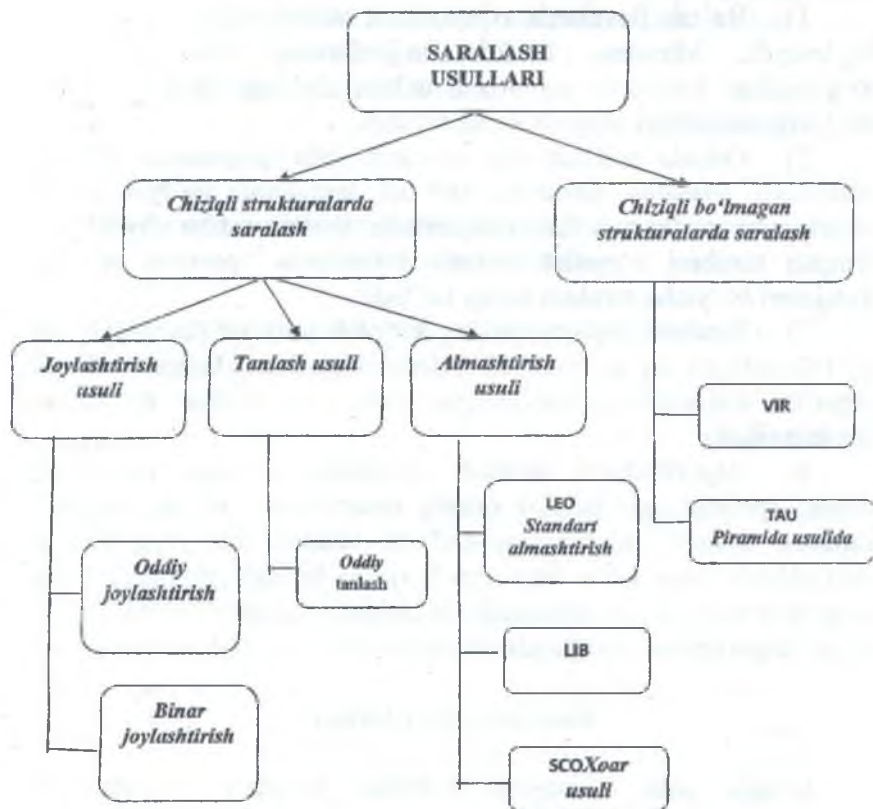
SARALASH USULLARI

Chiziqli strukturalarda saralash

Chiziqli bo'lmagan strukturalarda saralash

Joylashtirish usuli

Tanlash usuli

Almashtirish usuli

VIR

TAU
Piramida usulida

LEO
Standart almashtirish

Oddiy joylashtirish

Oddiy tanlash

LIB

Binar joylashtirish

SCOXoar usuli